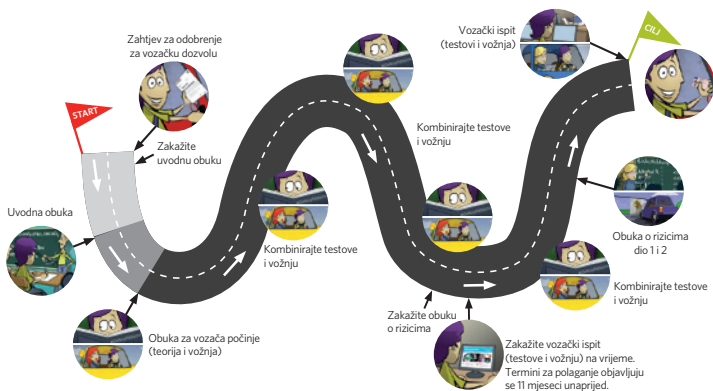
START

Zahtjev za odobrenje za vozačku dozvolu

Zakažite uvodnu obuku

Uvodna obuka

Obuka za vozača počinje (teorija i vožnja)

Kombinirajte testove i vožnju

Kombinirajte testove i vožnju

Zakažite obuku o rizicima

Zakažite vozački ispit (testove i vožnju) na vrijeme. Termini za polaganje objavljuju se 11 mjeseci unaprijed.

Kombinirajte testove i vožnju

Obuka o rizicima dio 1 i 2

Vozački ispit (testovi i vožnja)

CILJ